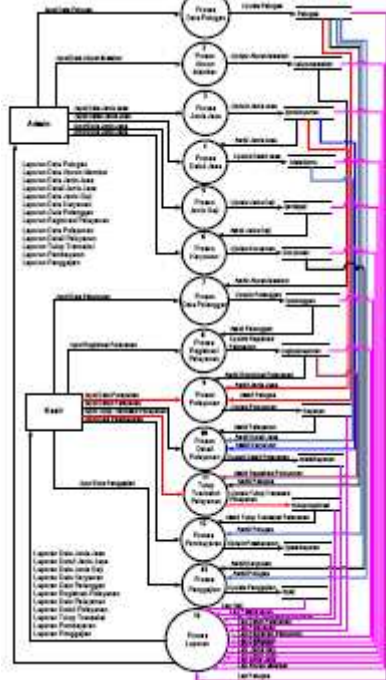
Admin

Laporan Data Pelanggan
Laporan Data Akun Member
Laporan Data Jenis Jasa
Laporan Detail Jenis Jasa
Laporan Data Jenis Gaji
Laporan Data Karyawan
Laporan Data Pelanggan
Laporan Registrasi Pelayanan
Laporan Data Pelayanan
Laporan Detail Pelayanan
Laporan Transaksi
Laporan Pembayaran
Laporan Penggajian

Proses Data Pelanggan

Proses Akun Member

Proses Jenis Jasa

Proses Detail Jasa

Proses Jenis Gaji

Proses Karyawan

Proses Data Pelanggan

Proses Registrasi Pelayanan

Proses Pelayanan

Proses Detail Pelayanan

Proses Tutup Transaksi Pelayanan

Proses Pembayaran

Proses Penggajian

Kasir

Laporan Data Jenis Jasa
Laporan Detail Jenis Jasa
Laporan Data Jenis Gaji
Laporan Data Karyawan
Laporan Data Pelanggan
Laporan Registrasi Pelayanan
Laporan Data Pelayanan
Laporan Detail Pelayanan
Laporan Tutup Transaksi
Laporan Pembayaran
Laporan Penggajian

Proses Laporan

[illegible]